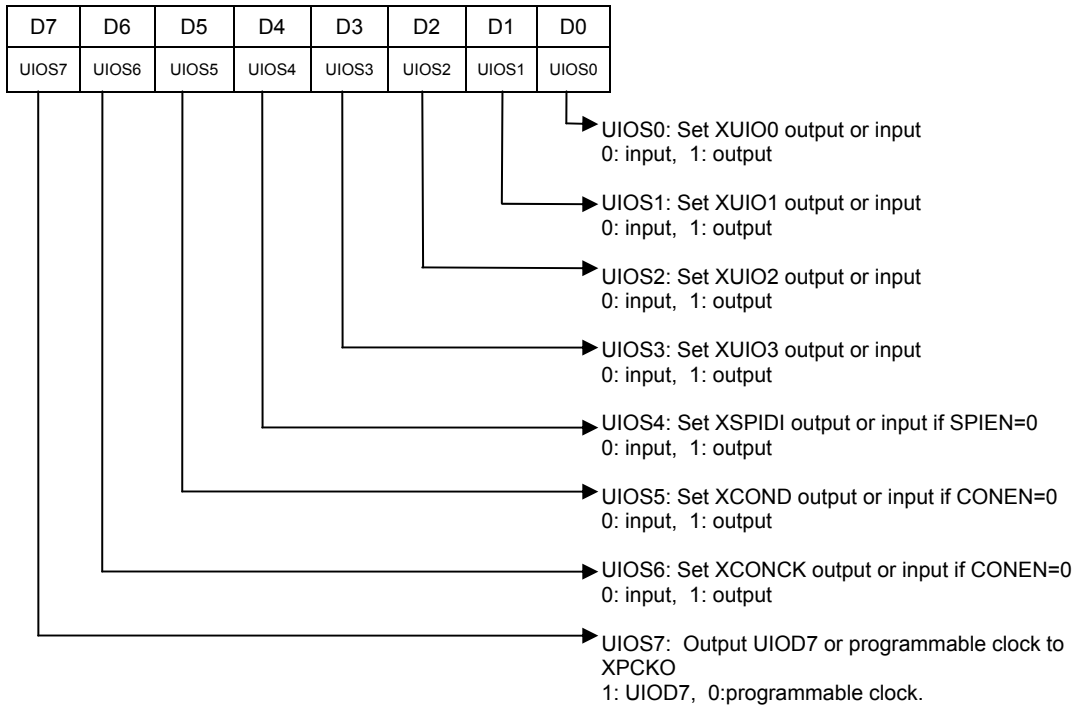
| D7 | D6 | D5 | D4 | D3 | D2 | D1 | D0 |
|---|---|---|---|---|---|---|---|
| UIOS7 | UIOS6 | UIOS5 | UIOS4 | UIOS3 | UIOS2 | UIOS1 | UIOS0 |

UIOS0: Set XUIO0 output or input
0: input, 1: output

UIOS1: Set XUIO1 output or input
0: input, 1: output

UIOS2: Set XUIO2 output or input
0: input, 1: output

UIOS3: Set XUIO3 output or input
0: input, 1: output

UIOS4: Set XSPIDI output or input if SPIEN=0
0: input, 1: output

UIOS5: Set XCOND output or input if CONEN=0
0: input, 1: output

UIOS6: Set XCONCK output or input if CONEN=0
0: input, 1: output

UIOS7: Output UIOD7 or programmable clock to XPCKO
1: UIOD7, 0:programmable clock.